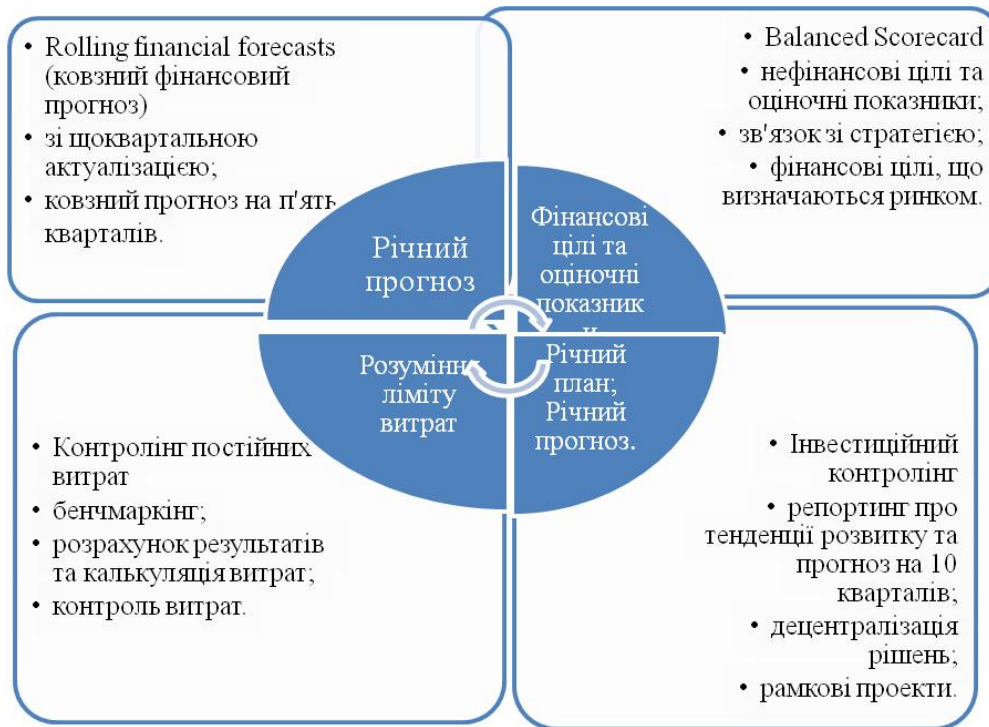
• Rolling financial forecasts (ковзний фінансовий прогноз)
• зі щоквартальною актуалізацією;
• ковзний прогноз на п'ять кварталів.

• Balanced Scorecard
• нефінансові цілі та оціночні показники;
• зв'язок зі стратегією;
• фінансові цілі, що визначаються ринком.

Річний прогноз

Фінансові цілі та оціночні показник и

Розуміння ліміту витрат

Річний план; Річний прогноз.

• Контролінг постійних витрат
• бенчмаркінг;
• розрахунок результатів та калькуляція витрат;
• контроль витрат.

• Інвестиційний контролінг
• репортинг про тенденції розвитку та прогноз на 10 кварталів;
• децентралізація рішень;
• рамкові проекти.